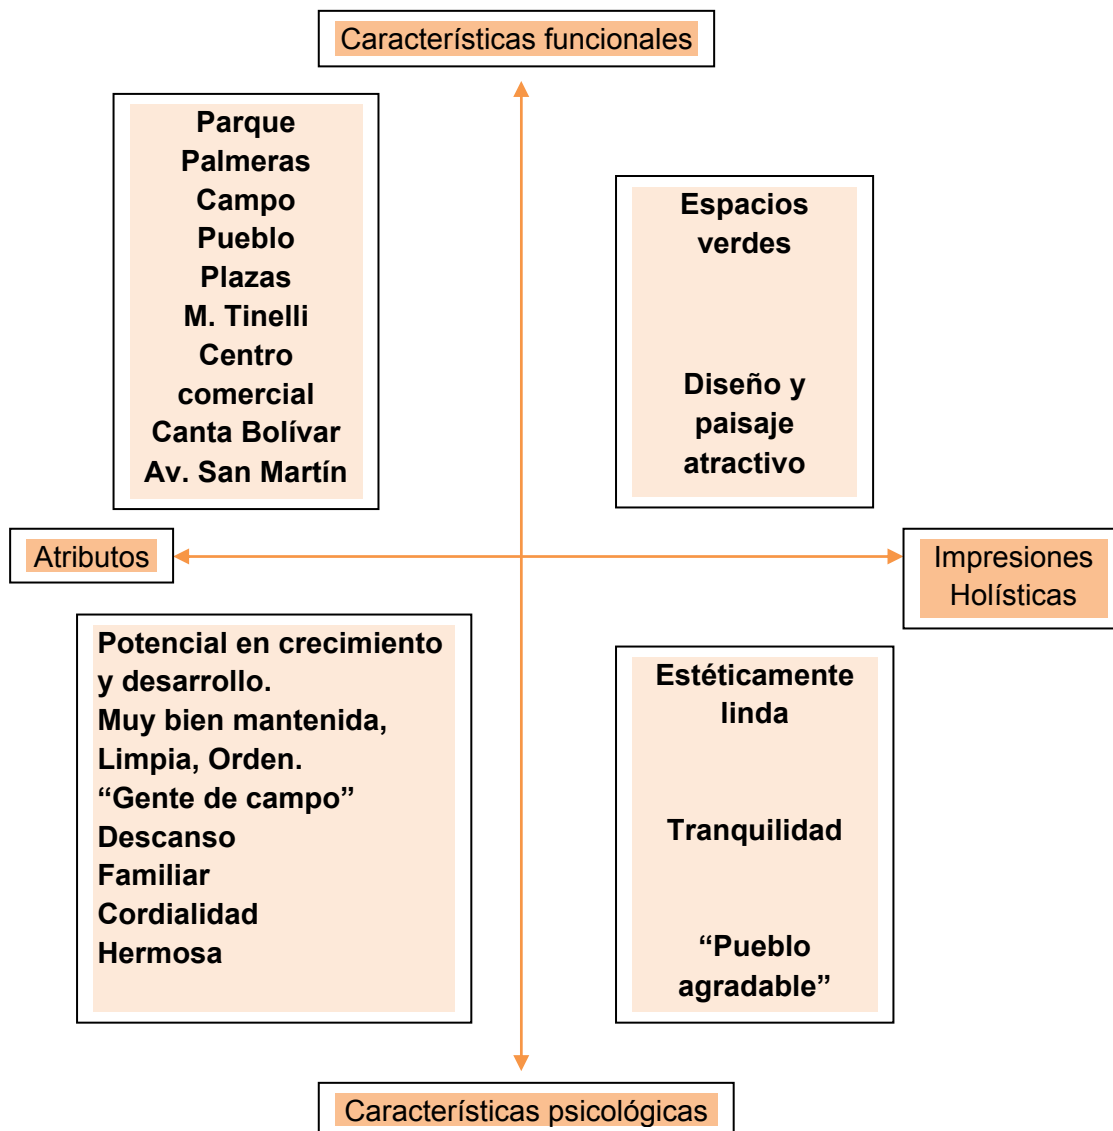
Características funcionales

Parque
Palmeras
Campo
Pueblo
Plazas
M. Tinelli
Centro comercial
Canta Bolívar
Av. San Martín

Espacios verdes

Diseño y paisaje atractivo

Atributos

Impresiones Holísticas

Potencial en crecimiento y desarrollo.
Muy bien mantenida,
Limpia, Orden.
“Gente de campo”
Descanso
Familiar
Cordialidad
Hermosa

Estéticamente linda

Tranquilidad

“Pueblo agradable”

Características psicológicas